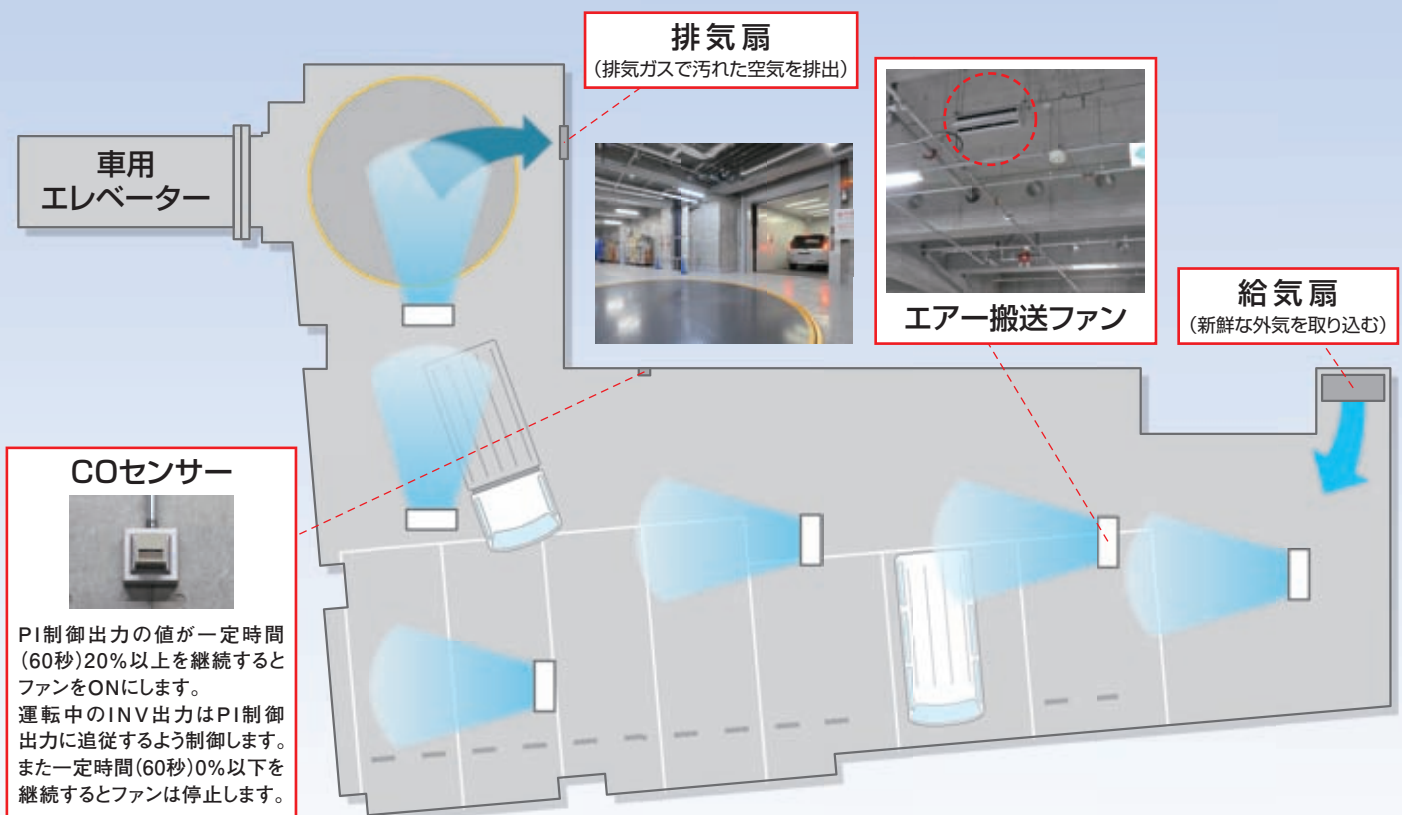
排気扇
(排気ガスで汚れた空気を排出)

車用
エレベーター

エアー搬送ファン

給気扇
(新鮮な外気を取り込む)

COセンサー

PI制御出力の値が一定時間(60秒)20%以上を継続するとファンをONにします。
運転中のINV出力はPI制御出力に追従するよう制御します。
また一定時間(60秒)0%以下を継続するとファンは停止します。